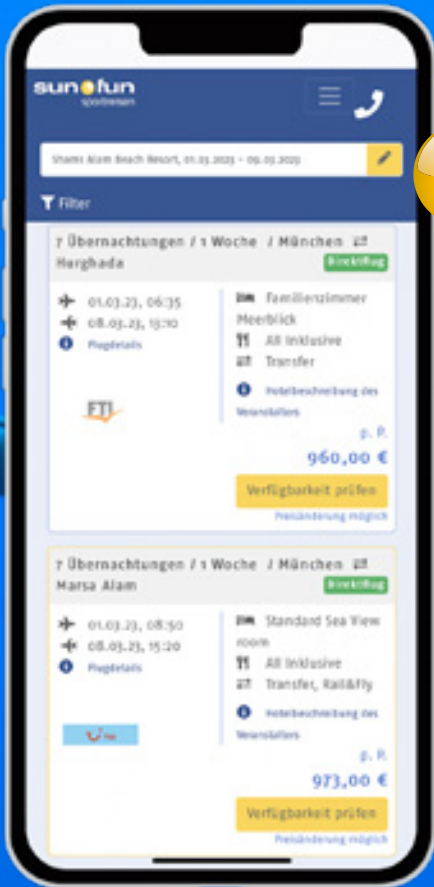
sun fun
sportreisen

Shams Alam Beach Resort, 01.03.2023 - 09.03.2023

Filter

7 Übernachtungen / 1 Woche / München
Hurghada
Direktflug

01.03.23, 06:35
08.03.23, 13:10
Flugdetails

FTI

Familienzimmer Meerblick
All Inklusive
Transfer
Hotelbeschreibung des Veranstalters

p. P.
960,00 €
Verfügbarkeit prüfen
Preisänderung möglich

7 Übernachtungen / 1 Woche / München
Marsa Alam
Direktflug

01.03.23, 08:50
08.03.23, 15:20
Flugdetails

TUI

Standard Sea View room
All Inklusive
Transfer, Rail&Fly
Hotelbeschreibung des Veranstalters

p. P.
973,00 €
Verfügbarkeit prüfen
Preisänderung möglich